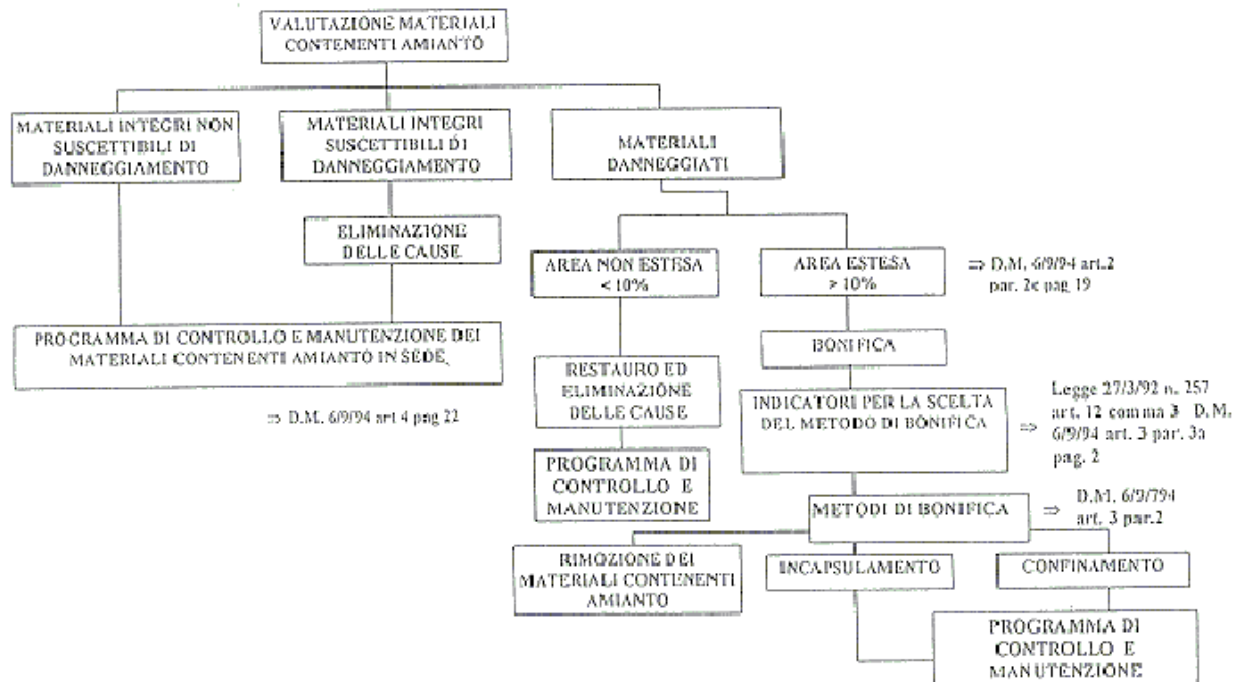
VALUTAZIONE MATERIALI CONTENENTI AMIANTO

MATERIALI INTEGRI NON SUSCETTIBILI DI DANNEGGIAMENTO

MATERIALI INTEGRI SUSCETTIBILI DI DANNEGGIAMENTO

MATERIALI DANNEGGIATI

ELIMINAZIONE DELLE CAUSE

PROGRAMMA DI CONTROLLO E MANUTENZIONE DEI MATERIALI CONTENENTI AMIANTO IN SEDE

⇒ D.M. 6/9/94 art 4 pag 22

AREA NON ESTESA < 10%

AREA ESTESA > 10%

⇒ D.M. 6/9/94 art.2 par. 2c pag 19

RESTAURO ED ELIMINAZIONE DELLE CAUSE

PROGRAMMA DI CONTROLLO E MANUTENZIONE

BONIFICA

INDICATORI PER LA SCELTA DEL METODO DI BONIFICA

⇒ Legge 27/3/92 n. 257 art. 12 comma 3 D.M. 6/9/94 art. 3 par. 3a pag. 2

METODI DI BONIFICA

⇒ D.M. 6/9/794 art. 3 par.2

RIMOZIONE DEI MATERIALI CONTENENTI AMIANTO

INCAPSULAMENTO

CONFINAMENTO

PROGRAMMA DI CONTROLLO E MANUTENZIONE